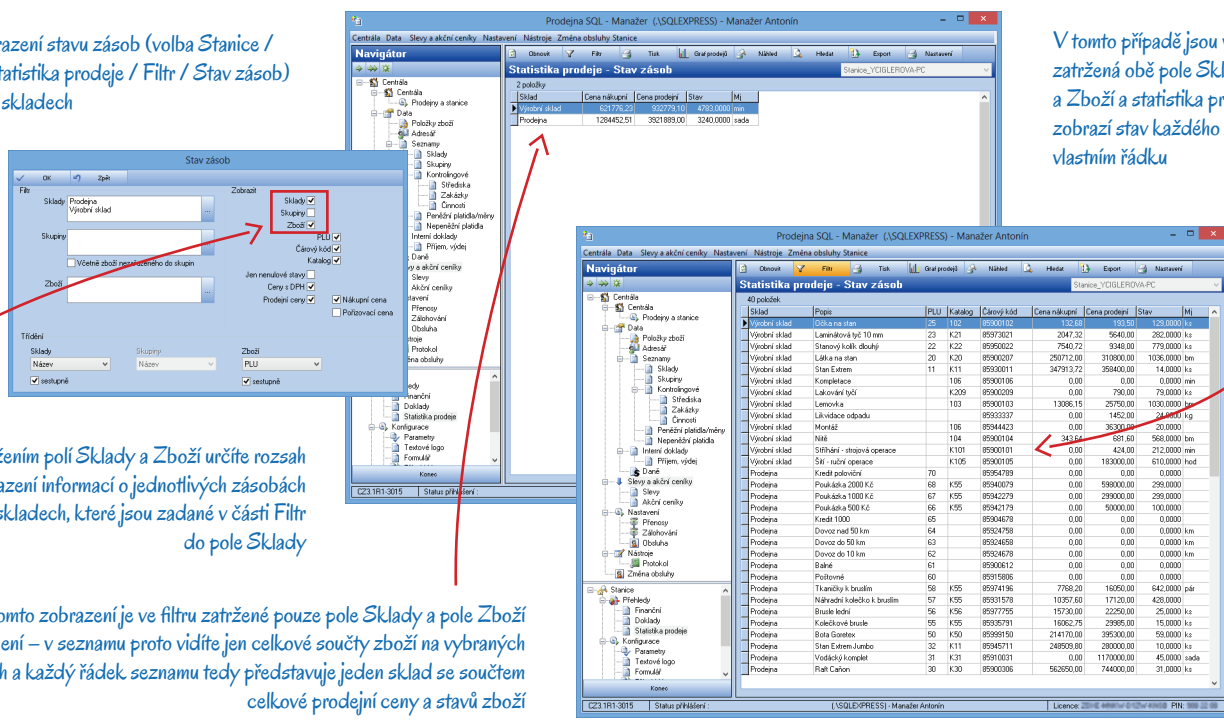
razení stavu zásob (volba Stanice / tatistika prodeje / Filtr / Stav zásob) skladech

Stav zásob
OK Zpět
Filtr
Sklady Prodejna Výrobní sklad
Skupiny
Včetně zboží nezařazeného do skupin
Zboží
Zobrazit
Sklady
Skupiny
Zboží
PLU
Čárový kód
Katalog
Jen nenulové stavy
Ceny s DPH
Prodejní ceny
Nákupní cena
Pořizovací cena
Třídění
Sklady Název sestupně
Skupiny Název
Zboží PLU sestupně

žením polí Sklady a Zboží určíte rozsah razení informací o jednotlivých zásobách skladech, které jsou zadané v části Filtr do pole Sklady

tomto zobrazení je ve filtru zatržené pouze pole Sklady a pole Zboží ení – v seznamu proto vidíte jen celkové součty zboží na vybraných h a každý řádek seznamu tedy představuje jeden sklad se součtem celkové prodejní ceny a stavů zboží

Prodejna SQL - Manažer (.\SQLEXPRESS) - Manažer Antonín
Centrála Data Slevy a akční ceníky Nastavení Nástroje Změna obsluhy Stanice
Navigátor
Obnovit Filtr Tisk Graf prodejů Náhled Hledat Export Nastavení
Statistika prodeje - Stav zásob
Stanice_YCIGLEROVA-PC
2 položky

| Sklad | Cena nákupní | Cena prodejní | Stav | Mj |
|---|---|---|---|---|
| Výrobní sklad | 621776,23 | 932779,10 | 4793,0000 | min |
| Prodejna | 1284452,51 | 3921889,00 | 3240,0000 | sada |

Centrála Centrála Prodejny a stanice Data Položky zboží Adresář Seznamy Sklady Skupiny Kontrolingové Střediska Zakázky Činnosti Peněžní platidla/měny Nepeněžní platidla Interní doklady Příjem, výdej Daně Slevy a akční ceníky Slevy Akční ceníky Nastavení Přenosy Zálohování Obsluha Nástroje Protokol Změna obsluhy Stanice Přehledy Finanční Doklady Statistika prodeje Konfigurace Parametry Textové logo Formulář
Konec
CZ3.1R1-3015 Status přihlášení :

V tomto případě jsou v zatržená obě pole Skl a Zboží a statistika pr zobrazí stav každého vlastním řádku

Prodejna SQL - Manažer (.\SQLEXPRESS) - Manažer Antonín
Centrála Data Slevy a akční ceníky Nastavení Nástroje Změna obsluhy Stanice
Navigátor
Obnovit Filtr Tisk Graf prodejů Náhled Hledat Export Nastavení
Statistika prodeje - Stav zásob
Stanice_YCIGLEROVA-PC
40 položek

| Sklad | Popis | PLU | Katalog | Čárový kód | Cena nákupní | Cena prodejní | Stav | Mj |
|---|---|---|---|---|---|---|---|---|
| Výrobní sklad | Očka na stan | 25 | 102 | 85900102 | 132,68 | 193,50 | 129,0000 | ks |
| Výrobní sklad | Laminátová tyč 10 mm | 23 | K21 | 85973021 | 2047,32 | 5640,00 | 282,0000 | ks |
| Výrobní sklad | Stanový kolík dlouhý | 22 | K22 | 85950022 | 7540,72 | 9348,00 | 779,0000 | ks |
| Výrobní sklad | Látka na stan | 20 | K20 | 85900207 | 250712,00 | 310800,00 | 1036,0000 | bm |
| Výrobní sklad | Stan Extrem | 11 | K11 | 85933011 | 347913,72 | 358400,00 | 14,0000 | ks |
| Výrobní sklad | Kompletace | | 106 | 85900106 | 0,00 | 0,00 | 0,0000 | min |
| Výrobní sklad | Lakování tyčí | | K209 | 85900209 | 0,00 | 790,00 | 79,0000 | ks |
| Výrobní sklad | Lemovka | | 103 | 85900103 | 13086,15 | 25750,00 | 1030,0000 | bm |
| Výrobní sklad | Likvidace odpadu | | | 85933337 | 0,00 | 1452,00 | 24,0000 | kg |
| Výrobní sklad | Montáž | | 106 | 85894423 | 0,00 | 36300,00 | 20,0000 | |
| Výrobní sklad | Nitě | | 104 | 85900104 | 343,64 | 681,60 | 568,0000 | bm |
| Výrobní sklad | Stříhání - strojová operace | | K101 | 85900101 | 0,00 | 424,00 | 212,0000 | min |
| Výrobní sklad | Šití - ruční operace | | K105 | 85900105 | 0,00 | 183000,00 | 610,0000 | hod |
| Prodejna | Kredit polovíční | 70 | | 85954789 | 0,00 | 0,00 | 0,0000 | |
| Prodejna | Poukázka 2000 Kč | 68 | K55 | 85940079 | 0,00 | 598000,00 | 299,0000 | |
| Prodejna | Poukázka 1000 Kč | 67 | K55 | 85942279 | 0,00 | 299000,00 | 299,0000 | |
| Prodejna | Poukázka 500 Kč | 66 | K55 | 85942179 | 0,00 | 50000,00 | 100,0000 | |
| Prodejna | Kredit 1000 | 65 | | 85904678 | 0,00 | 0,00 | 0,0000 | |
| Prodejna | Dovoz nad 50 km | 64 | | 85924758 | 0,00 | 0,00 | 0,0000 | km |
| Prodejna | Dovoz do 50 km | 63 | | 85924658 | 0,00 | 0,00 | 0,0000 | km |
| Prodejna | Dovoz do 10 km | 62 | | 85924678 | 0,00 | 0,00 | 0,0000 | km |
| Prodejna | Balné | 61 | | 85900612 | 0,00 | 0,00 | 0,0000 | |
| Prodejna | Poštovné | 60 | | 85915806 | 0,00 | 0,00 | 0,0000 | |
| Prodejna | Tkaničky k bruslím | 58 | K55 | 85974196 | 7768,20 | 18050,00 | 642,0000 | pár |
| Prodejna | Náhradní kolečko k bruslím | 57 | K58 | 85931578 | 10357,60 | 17120,00 | 428,0000 | |
| Prodejna | Brusle ledni | 56 | K56 | 85977755 | 15730,00 | 22250,00 | 25,0000 | ks |
| Prodejna | Kolečkové brusle | 55 | K55 | 85935791 | 16062,75 | 29985,00 | 15,0000 | ks |
| Prodejna | Bota Goretex | 50 | K50 | 85999150 | 214170,00 | 395300,00 | 59,0000 | ks |
| Prodejna | Stan Extrem-Jumbo | 32 | K11 | 85945711 | 248509,80 | 280000,00 | 10,0000 | ks |
| Prodejna | Vodácký komplet | 31 | K31 | 85910031 | 0,00 | 1170000,00 | 45,0000 | sada |
| Prodejna | Raft Caňon | 30 | K30 | 85900386 | 562650,00 | 744000,00 | 31,0000 | ks |

Centrála Centrála Prodejny a stanice Data Položky zboží Adresář Seznamy Sklady Skupiny Kontrolingové Střediska Zakázky Činnosti Peněžní platidla/měny Nepeněžní platidla Interní doklady Příjem, výdej Daně Slevy a akční ceníky Slevy Akční ceníky Nastavení Přenosy Zálohování Obsluha Nástroje Protokol Změna obsluhy Stanice Přehledy Finanční Doklady Statistika prodeje Konfigurace Parametry Textové logo Formulář
Konec
CZ3.1R1-3015 Status přihlášení : (.\SQLEXPRESS) - Manažer Antonín Licence: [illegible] PIN: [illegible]